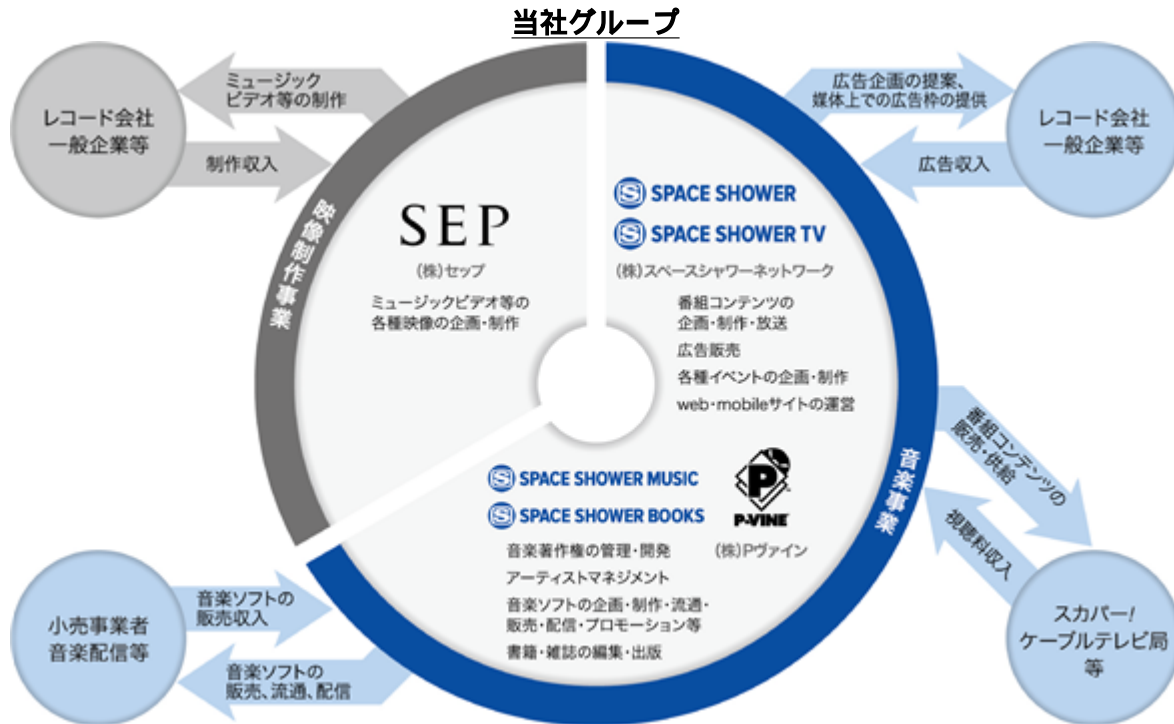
当社グループ

レコード会社
一般企業等

ミュージック
ビデオ等の制作

制作収入

映像制作事業

SEP
(株)セップ
ミュージックビデオ等の
各種映像の企画・制作

広告企画の提案、
媒体上での広告枠の提供

広告収入

レコード会社
一般企業等

SPACE SHOWER
SPACE SHOWER TV
(株)スペースシャワーネットワーク
番組コンテンツの
企画・制作・放送
広告販売
各種イベントの企画・制作
web・mobileサイトの運営

番組コンテンツの
販売・供給

視聴料収入

音楽事業

スカパー!
ケーブルテレビ局
等

SPACE SHOWER MUSIC
SPACE SHOWER BOOKS
P-VINE
(株)Pヴァイン
音楽著作権の管理・開発
アーティストマネジメント
音楽ソフトの企画・制作・流通・
販売・配信・プロモーション等
書籍・雑誌の編集・出版

小売事業者
音楽配信等

音楽ソフトの
販売収入

音楽ソフトの
販売、流通、配信